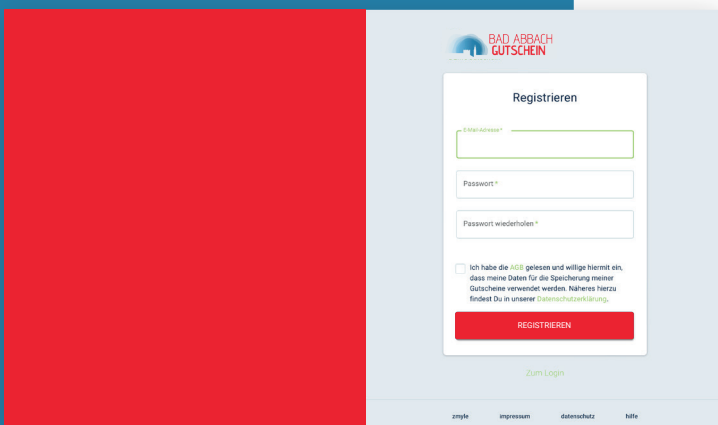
BAD ABBACH
GUTSCHEIN

Registrieren

E-Mail-Adresse *

Passwort *

Passwort wiederholen *

Ich habe die AGB gelesen und willige hiermit ein, dass meine Daten für die Speicherung meiner Gutscheine verwendet werden. Näheres hierzu findest Du in unserer Datenschutzerklärung.

REGISTRIEREN

Zum Login

zmyle impressum datenschutz hilfe